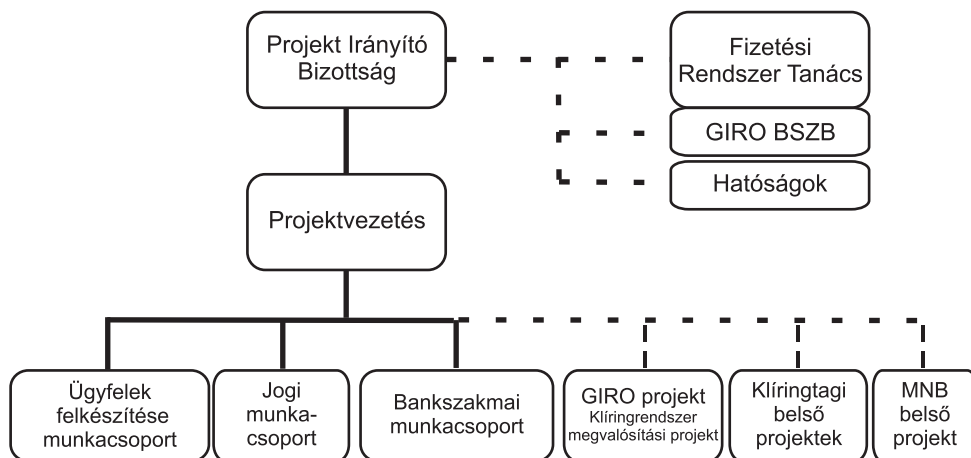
Projekt Irányító Bizottság

Fizetési Rendszer Tanács

GIRO BSZB

Hatóságok

Projektvezetés

Ügyfelek felkészítése munkacsoport

Jogi munka-csoport

Bankszakmai munkacsoport

GIRO projekt
Klíringrendszer megvalósítási projekt

Klíringtagi belső projektek

MNB belső projekt